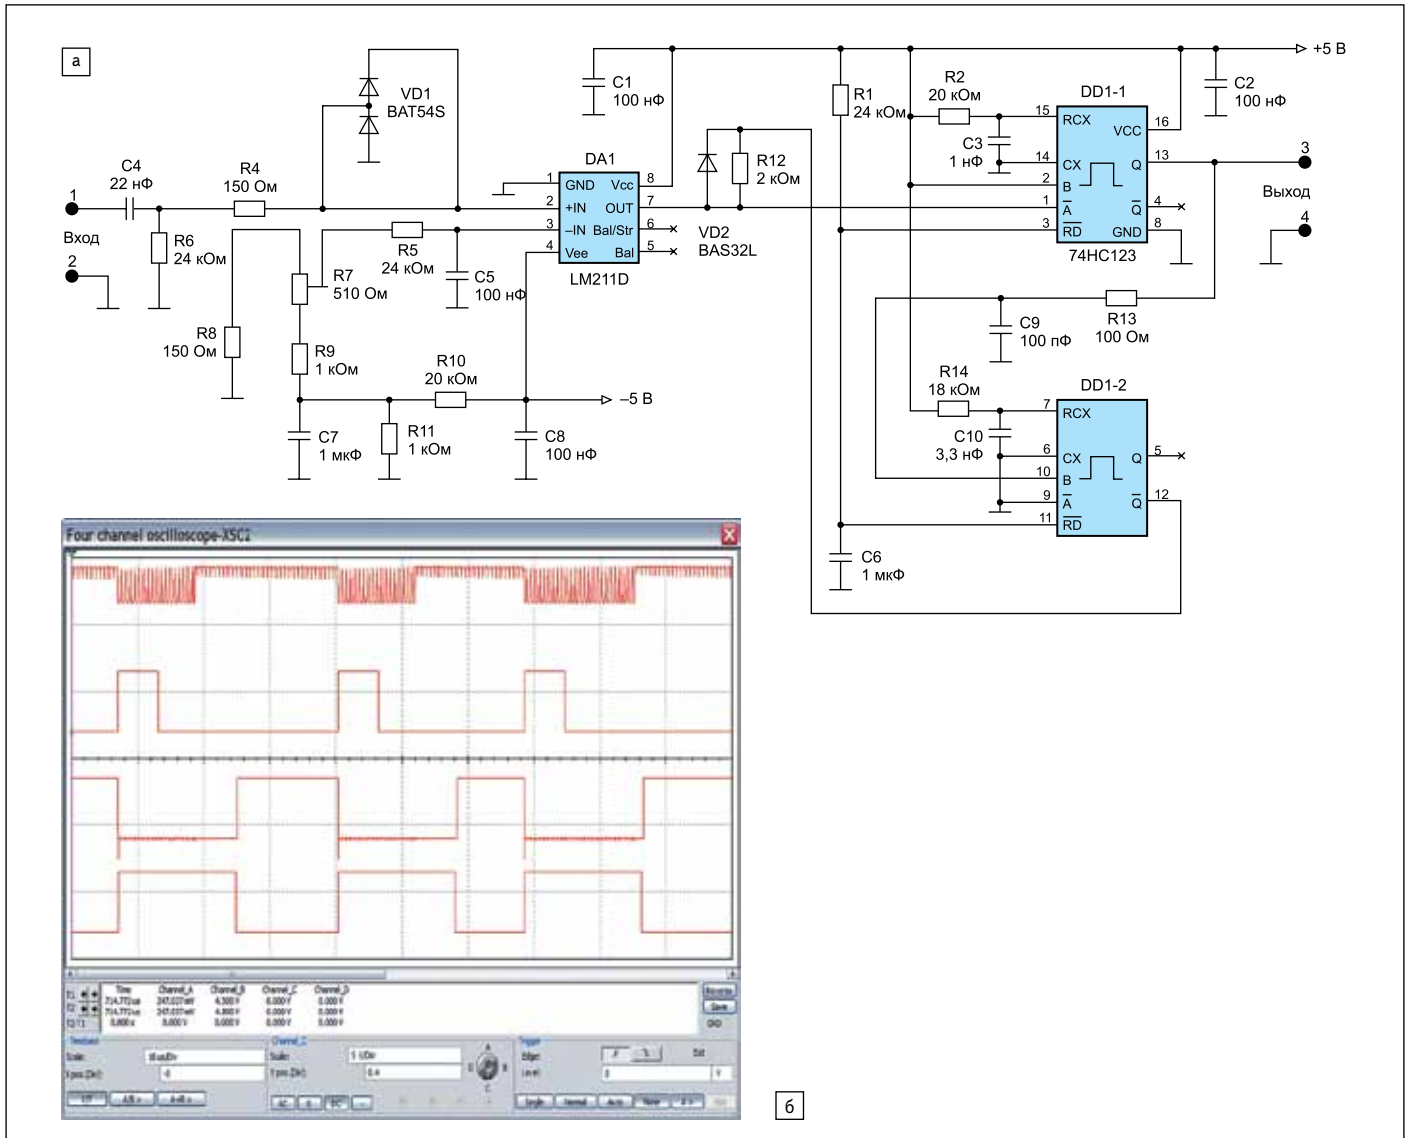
а

VD1
BAT54S

C1
100 нФ

R1
24 кОм

R2
20 кОм

DD1-1

+5 В

C2
100 нФ

C4
22 нФ

R4
150 Ом

DA1

R12
2 кОм

C3
1 нФ

15 RCX
VCC 16

14 CX
Q 13

3

Выход

2 B

1 $\overline{A}$
$\overline{Q}$ 4

3 $\overline{RD}$
GND 8

74HC123

4

1

Вход

2

R6
24 кОм

1 GND
Vcc 8

2 +IN
OUT 7

3 –IN
Bal/Str 6

4 Vee
Bal 5

LM211D

VD2
BAS32L

R5
24 кОм

C5
100 нФ

R7
510 Ом

R8
150 Ом

R9
1 кОм

R10
20 кОм

–5 В

C7
1 мкФ

R11
1 кОм

C8
100 нФ

C9
100 пФ

R13
100 Ом

R14
18 кОм

DD1-2

7 RCX

C10
3,3 нФ

6 CX
Q 5

10 B

9 $\overline{A}$
$\overline{Q}$ 12

11 $\overline{RD}$

C6
1 мкФ

Four channel oscilloscope-XSC2

Time
Channel_A
Channel_B
Channel_C
Channel_D

T1
T2
T2-T1

Reverse
Save
GND

Timebase
Scale:
X pos.(Div):

Channel_C
Scale:
Y pos.(Div):

Trigger
Edge:
Level:

Ext

б